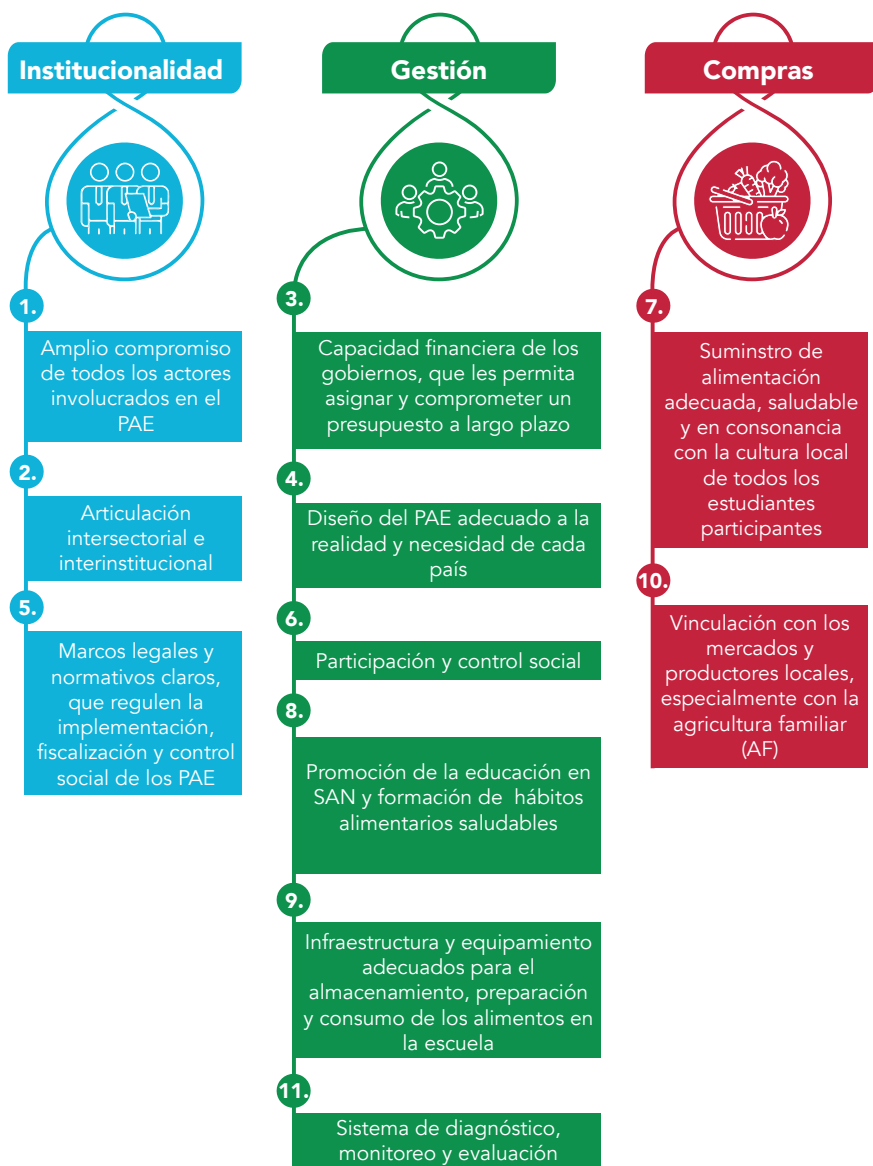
Institucionalidad

1.

Amplio compromiso de todos los actores involucrados en el PAE

2.

Articulación intersectorial e interinstitucional

5.

Marcos legales y normativos claros, que regulen la implementación, fiscalización y control social de los PAE

Gestión

3.

Capacidad financiera de los gobiernos, que les permita asignar y comprometer un presupuesto a largo plazo

4.

Diseño del PAE adecuado a la realidad y necesidad de cada país

6.

Participación y control social

8.

Promoción de la educación en SAN y formación de hábitos alimentarios saludables

9.

Infraestructura y equipamiento adecuados para el almacenamiento, preparación y consumo de los alimentos en la escuela

11.

Sistema de diagnóstico, monitoreo y evaluación

Compras

7.

Suminstro de alimentación adecuada, saludable y en consonancia con la cultura local de todos los estudiantes participantes

10.

Vinculación con los mercados y productores locales, especialmente con la agricultura familiar (AF)